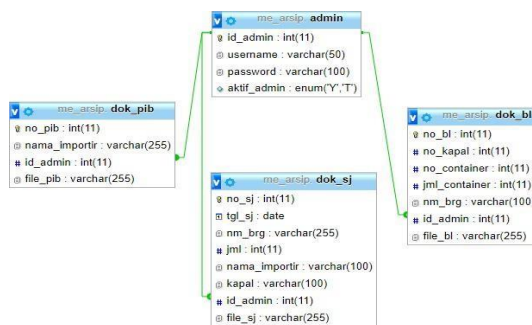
me_arsip admin
id_admin : int(11)
username : varchar(50)
password : varchar(100)
aktif_admin : enum('Y','T')

me_arsip dok_pib
no_pib : int(11)
nama_importir : varchar(255)
id_admin : int(11)
file_pib : varchar(255)

me_arsip dok_sj
no_sj : int(11)
tgl_sj : date
nm_brg : varchar(255)
jml : int(11)
nama_importir : varchar(100)
kapal : varchar(100)
id_admin : int(11)
file_sj : varchar(255)

me_arsip dok_bl
no_bl : int(11)
no_kapal : int(11)
no_container : int(11)
jml_container : int(11)
nm_brg : varchar(100
id_admin : int(11)
file_bl : varchar(255)